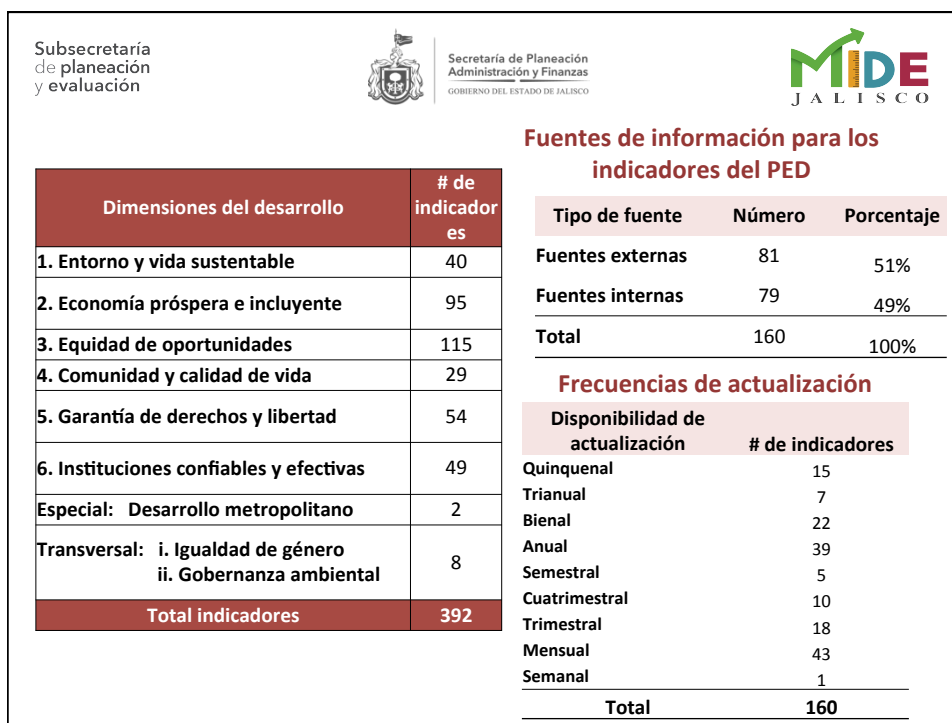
Subsecretaría de planeación y evaluación

Secretaría de Planeación Administración y Finanzas
GOBIERNO DEL ESTADO DE JALISCO

MIDE JALISCO

| Dimensiones del desarrollo | # de indicadores |
|---|---|
| 1. Entorno y vida sustentable | 40 |
| 2. Economía próspera e incluyente | 95 |
| 3. Equidad de oportunidades | 115 |
| 4. Comunidad y calidad de vida | 29 |
| 5. Garantía de derechos y libertad | 54 |
| 6. Instituciones confiables y efectivas | 49 |
| Especial: Desarrollo metropolitano | 2 |
| Transversal: i. Igualdad de género ii. Gobernanza ambiental | 8 |
| Total indicadores | 392 |

Fuentes de información para los indicadores del PED

| Tipo de fuente | Número | Porcentaje |
|---|---|---|
| Fuentes externas | 81 | 51% |
| Fuentes internas | 79 | 49% |
| Total | 160 | 100% |

Frecuencias de actualización

| Disponibilidad de actualización | # de indicadores |
|---|---|
| Quinquenal | 15 |
| Trianual | 7 |
| Bienal | 22 |
| Anual | 39 |
| Semestral | 5 |
| Cuatrimestral | 10 |
| Trimestral | 18 |
| Mensual | 43 |
| Semanal | 1 |
| Total | 160 |